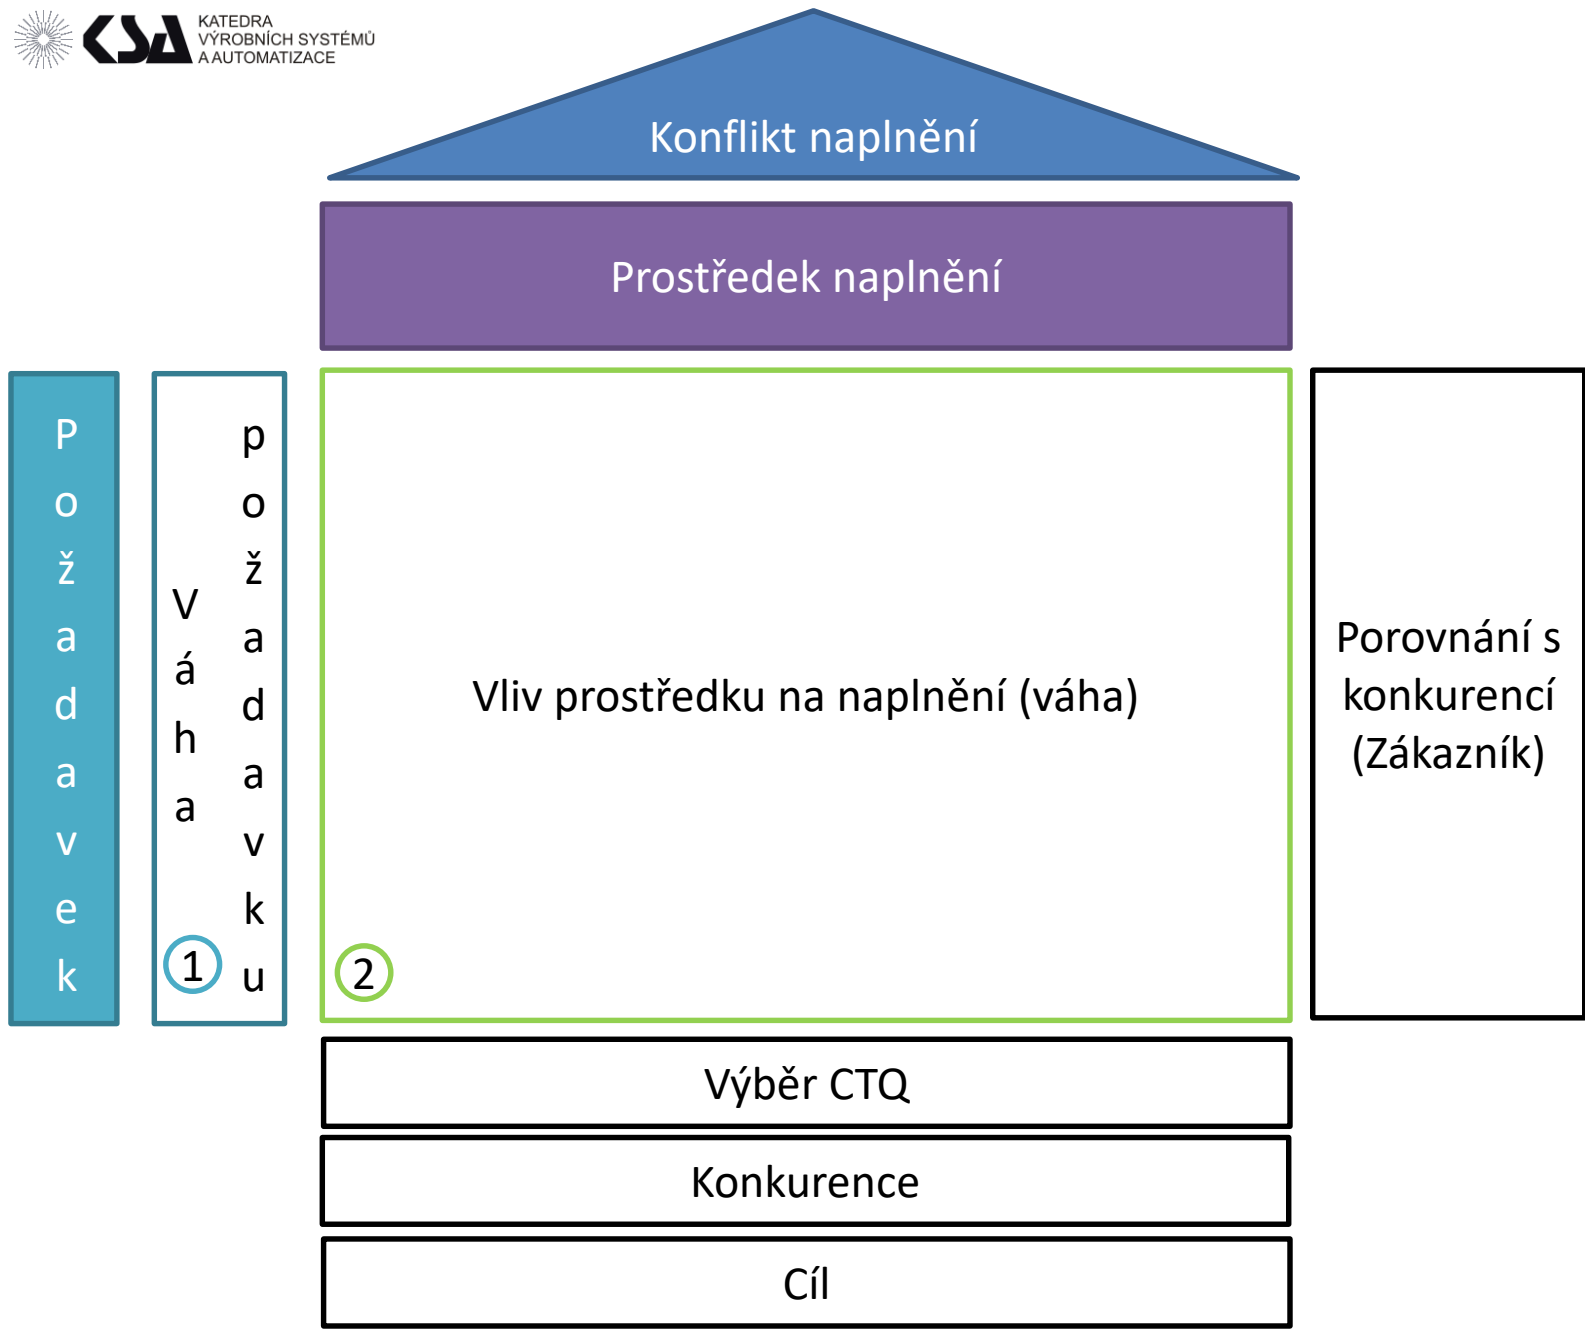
KATEDRA VÝROBNÍCH SYSTÉMŮ A AUTOMATIZACE

Konflikt naplnění

Prostředek naplnění

Požadavek

Váha požadavku

1

Vliv prostředku na naplnění (váha)

2

Porovnání s konkurencí (Zákazník)

Výběr CTQ

Konkurence

Cíl